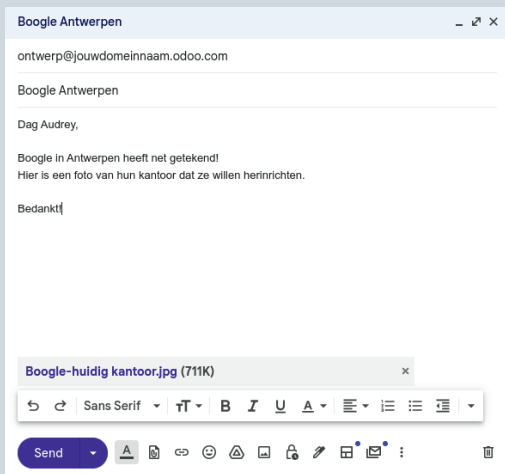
Boogle Antwerpen

ontwerp@jouwdomeinnaam.odoo.com

Boogle Antwerpen

Dag Audrey,

Boogle in Antwerpen heeft net getekend!
Hier is een foto van hun kantoor dat ze willen herinrichten.

Bedankt!

Boogle-huidig kantoor.jpg (711K)

Sans Serif

Send